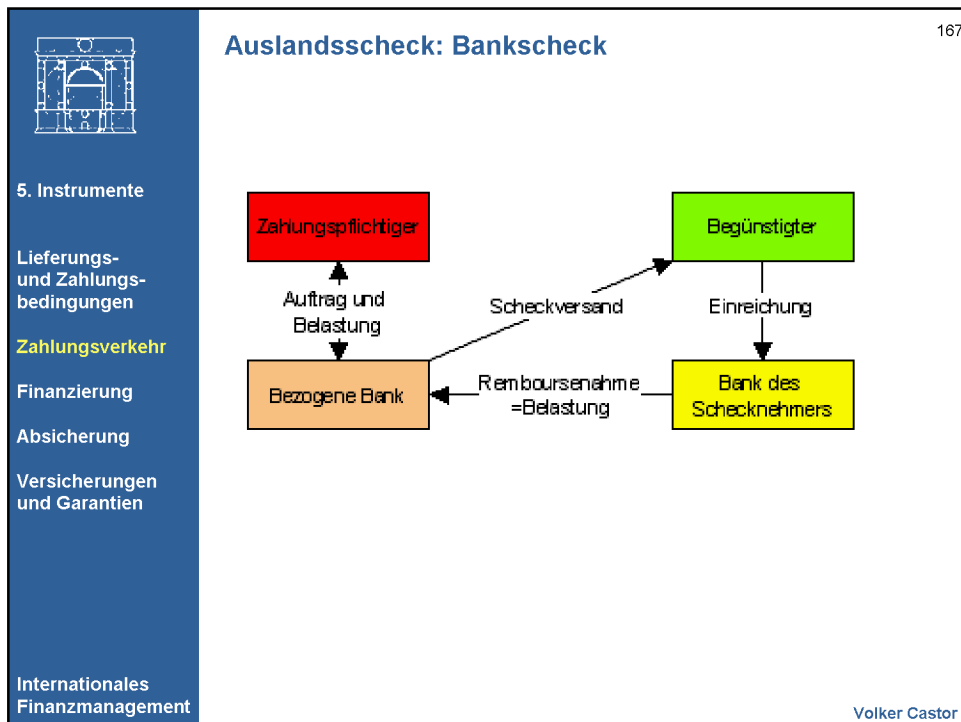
167

5. Instrumente

Lieferungs- und Zahlungs- bedingungen

Zahlungsverkehr

Finanzierung

Absicherung

Versicherungen und Garantien

Internationales Finanzmanagement

Auslandsscheck: Bankscheck

Zahlungspflichtiger

Begünstigter

Auftrag und Belastung

Scheckversand

Einreichung

Bezogene Bank

Remboursenahme =Belastung

Bank des Schecknehmers

Volker Castor